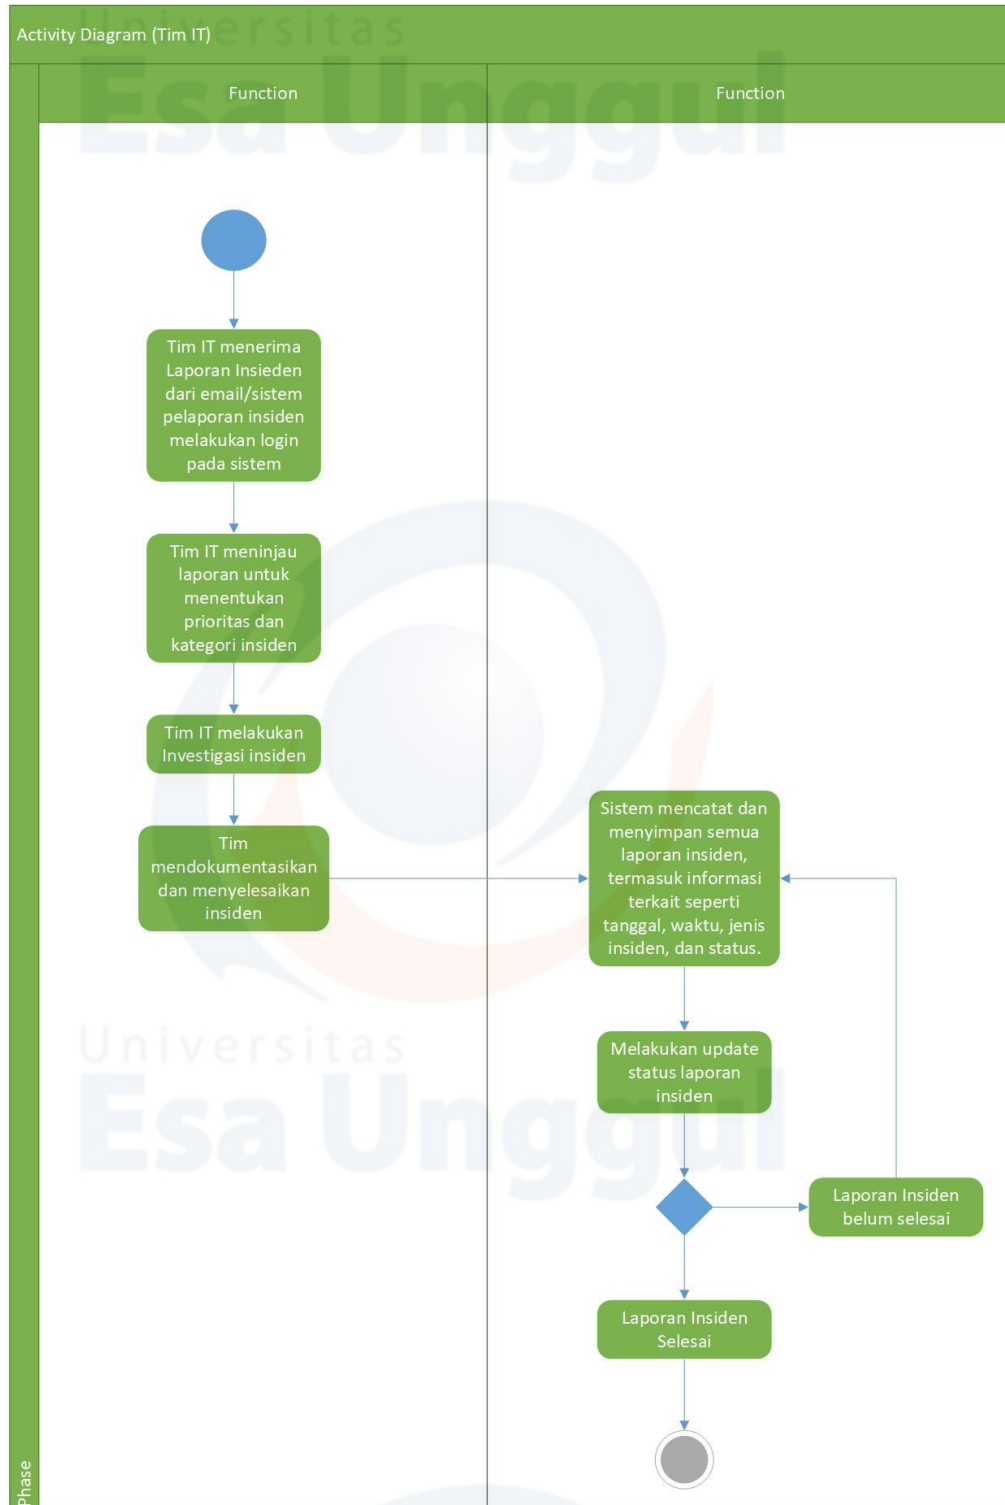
Activity Diagram (Tim IT)

Function

Function

Tim IT menerima Laporan Insieden dari email/sistem pelaporan insiden melakukan login pada sistem

Tim IT meninjau laporan untuk menentukan prioritas dan kategori insiden

Tim IT melakukan Investigasi insiden

Tim mendokumentasikan dan menyelesaikan insiden

Sistem mencatat dan menyimpan semua laporan insiden, termasuk informasi terkait seperti tanggal, waktu, jenis insiden, dan status.

Melakukan update status laporan insiden

Laporan Insiden belum selesai

Laporan Insiden Selesai

Phase

Universitas Esa Unggul

Universitas Esa Unggul